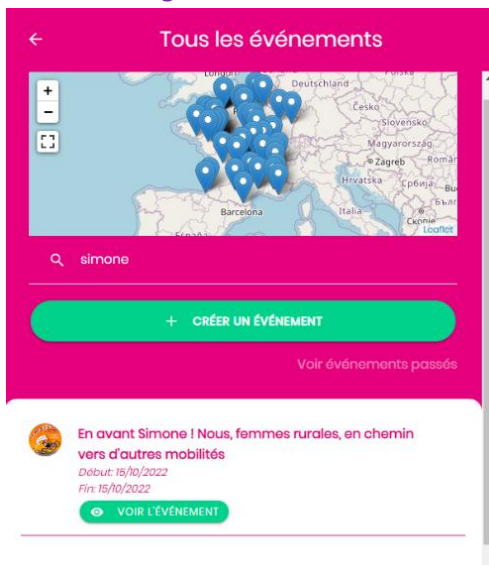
Tous les événements

+
−

London
Deutschland
Polska
Česko
Slovensko
Magyarország
Zagreb
Român
Hrvatska
Србија
Barcelona
Italia
España
Leaflet

simone

+ CRÉER UN ÉVÉNEMENT

Voir événements passés

En avant Simone ! Nous, femmes rurales, en chemin vers d'autres mobilités
Début: 15/10/2022
Fin: 15/10/2022
VOIR L'ÉVÉNEMENT